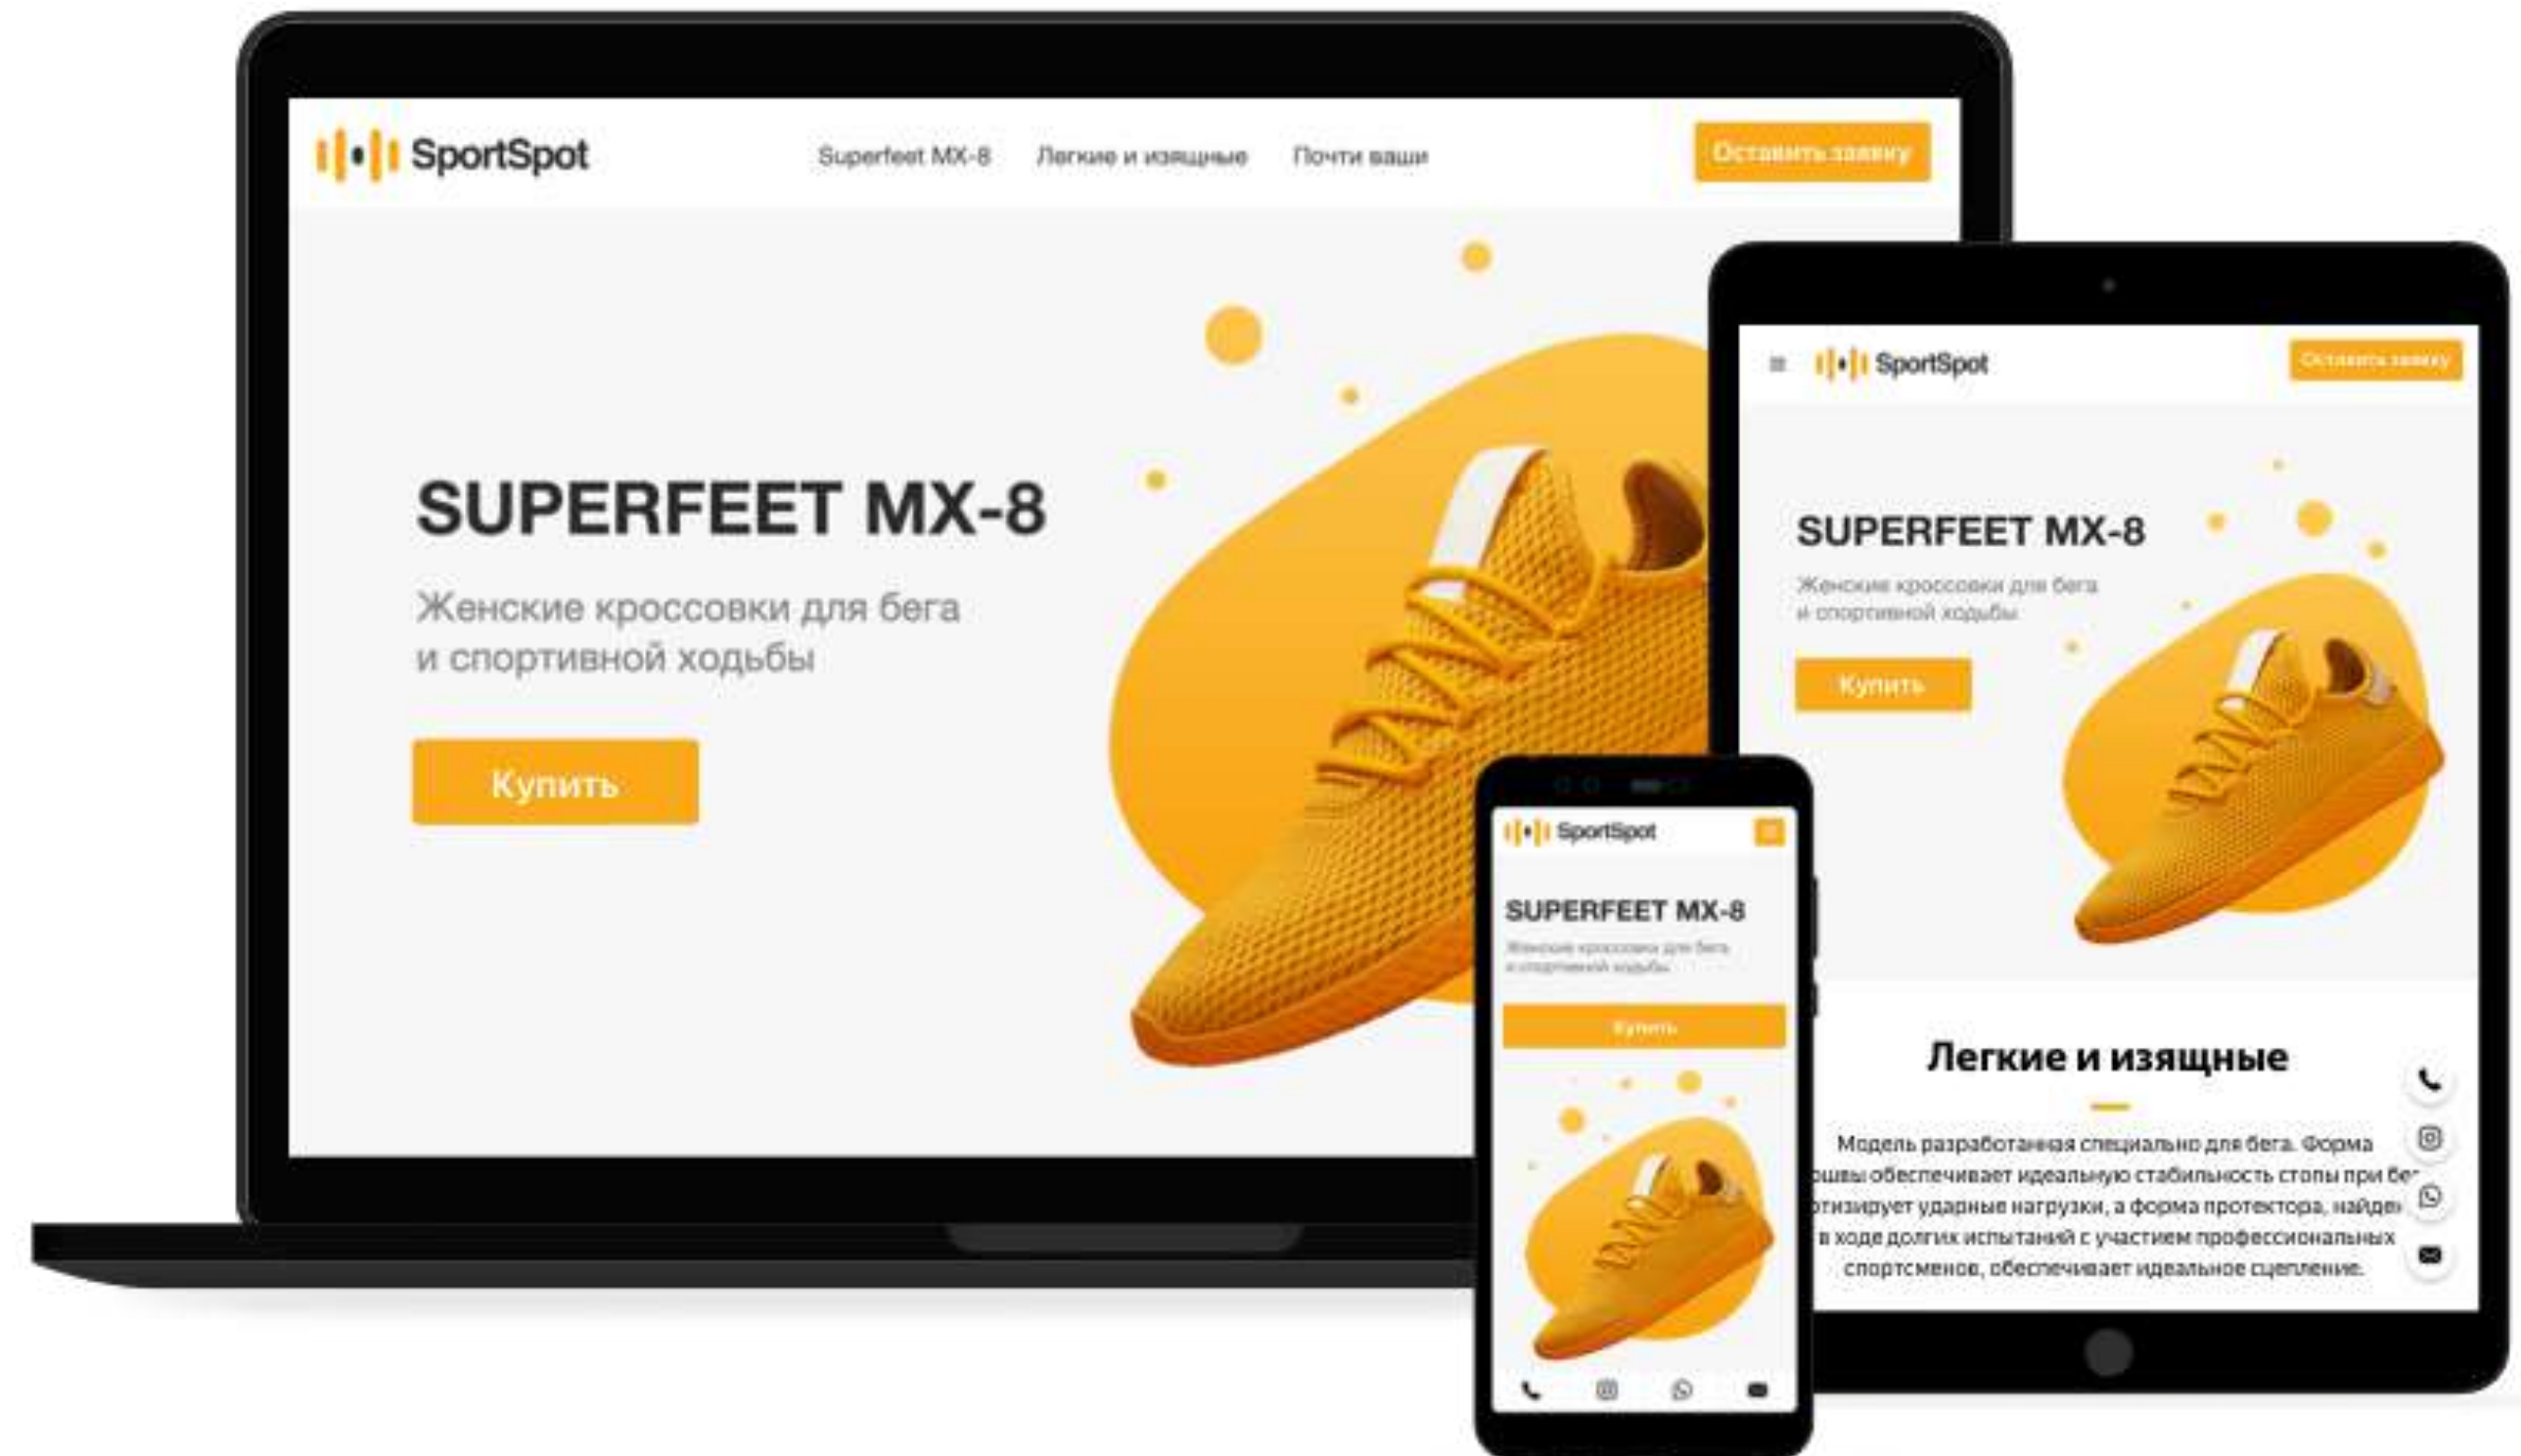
SportSpot

Superfeet MX-8 Легкие и изящные Почти ваши

Оставить заявку

SUPERFEET MX-8

Женские кроссовки для бега и спортивной ходьбы

Купить

SportSpot

Оставить заявку

SUPERFEET MX-8

Женские кроссовки для бега и спортивной ходьбы

Купить

Легкие и изящные

Модель разработанная специально для бега. Форма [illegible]швы обеспечивает идеальную стабильность стопы при бе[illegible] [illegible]тизирует ударные нагрузки, а форма протектора, найде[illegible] в ходе долгих испытаний с участием профессиональных спортсменов, обеспечивает идеальное сцепление.

SportSpot

SUPERFEET MX-8

Женские кроссовки для бега и спортивной ходьбы

Купить